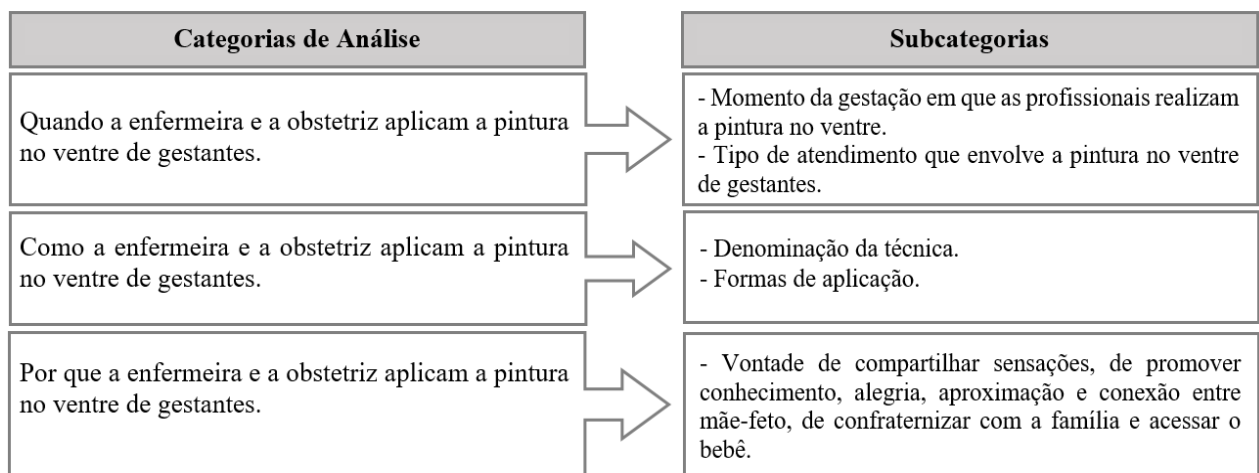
| Categorias de Análise | Subcategorias |
|---|---|
| Quando a enfermeira e a obstetriz aplicam a pintura no ventre de gestantes. | - Momento da gestação em que as profissionais realizam a pintura no ventre. - Tipo de atendimento que envolve a pintura no ventre de gestantes. |
| Como a enfermeira e a obstetriz aplicam a pintura no ventre de gestantes. | - Denominação da técnica. - Formas de aplicação. |
| Por que a enfermeira e a obstetriz aplicam a pintura no ventre de gestantes. | - Vontade de compartilhar sensações, de promover conhecimento, alegria, aproximação e conexão entre mãe-feto, de confraternizar com a família e acessar o bebê. |